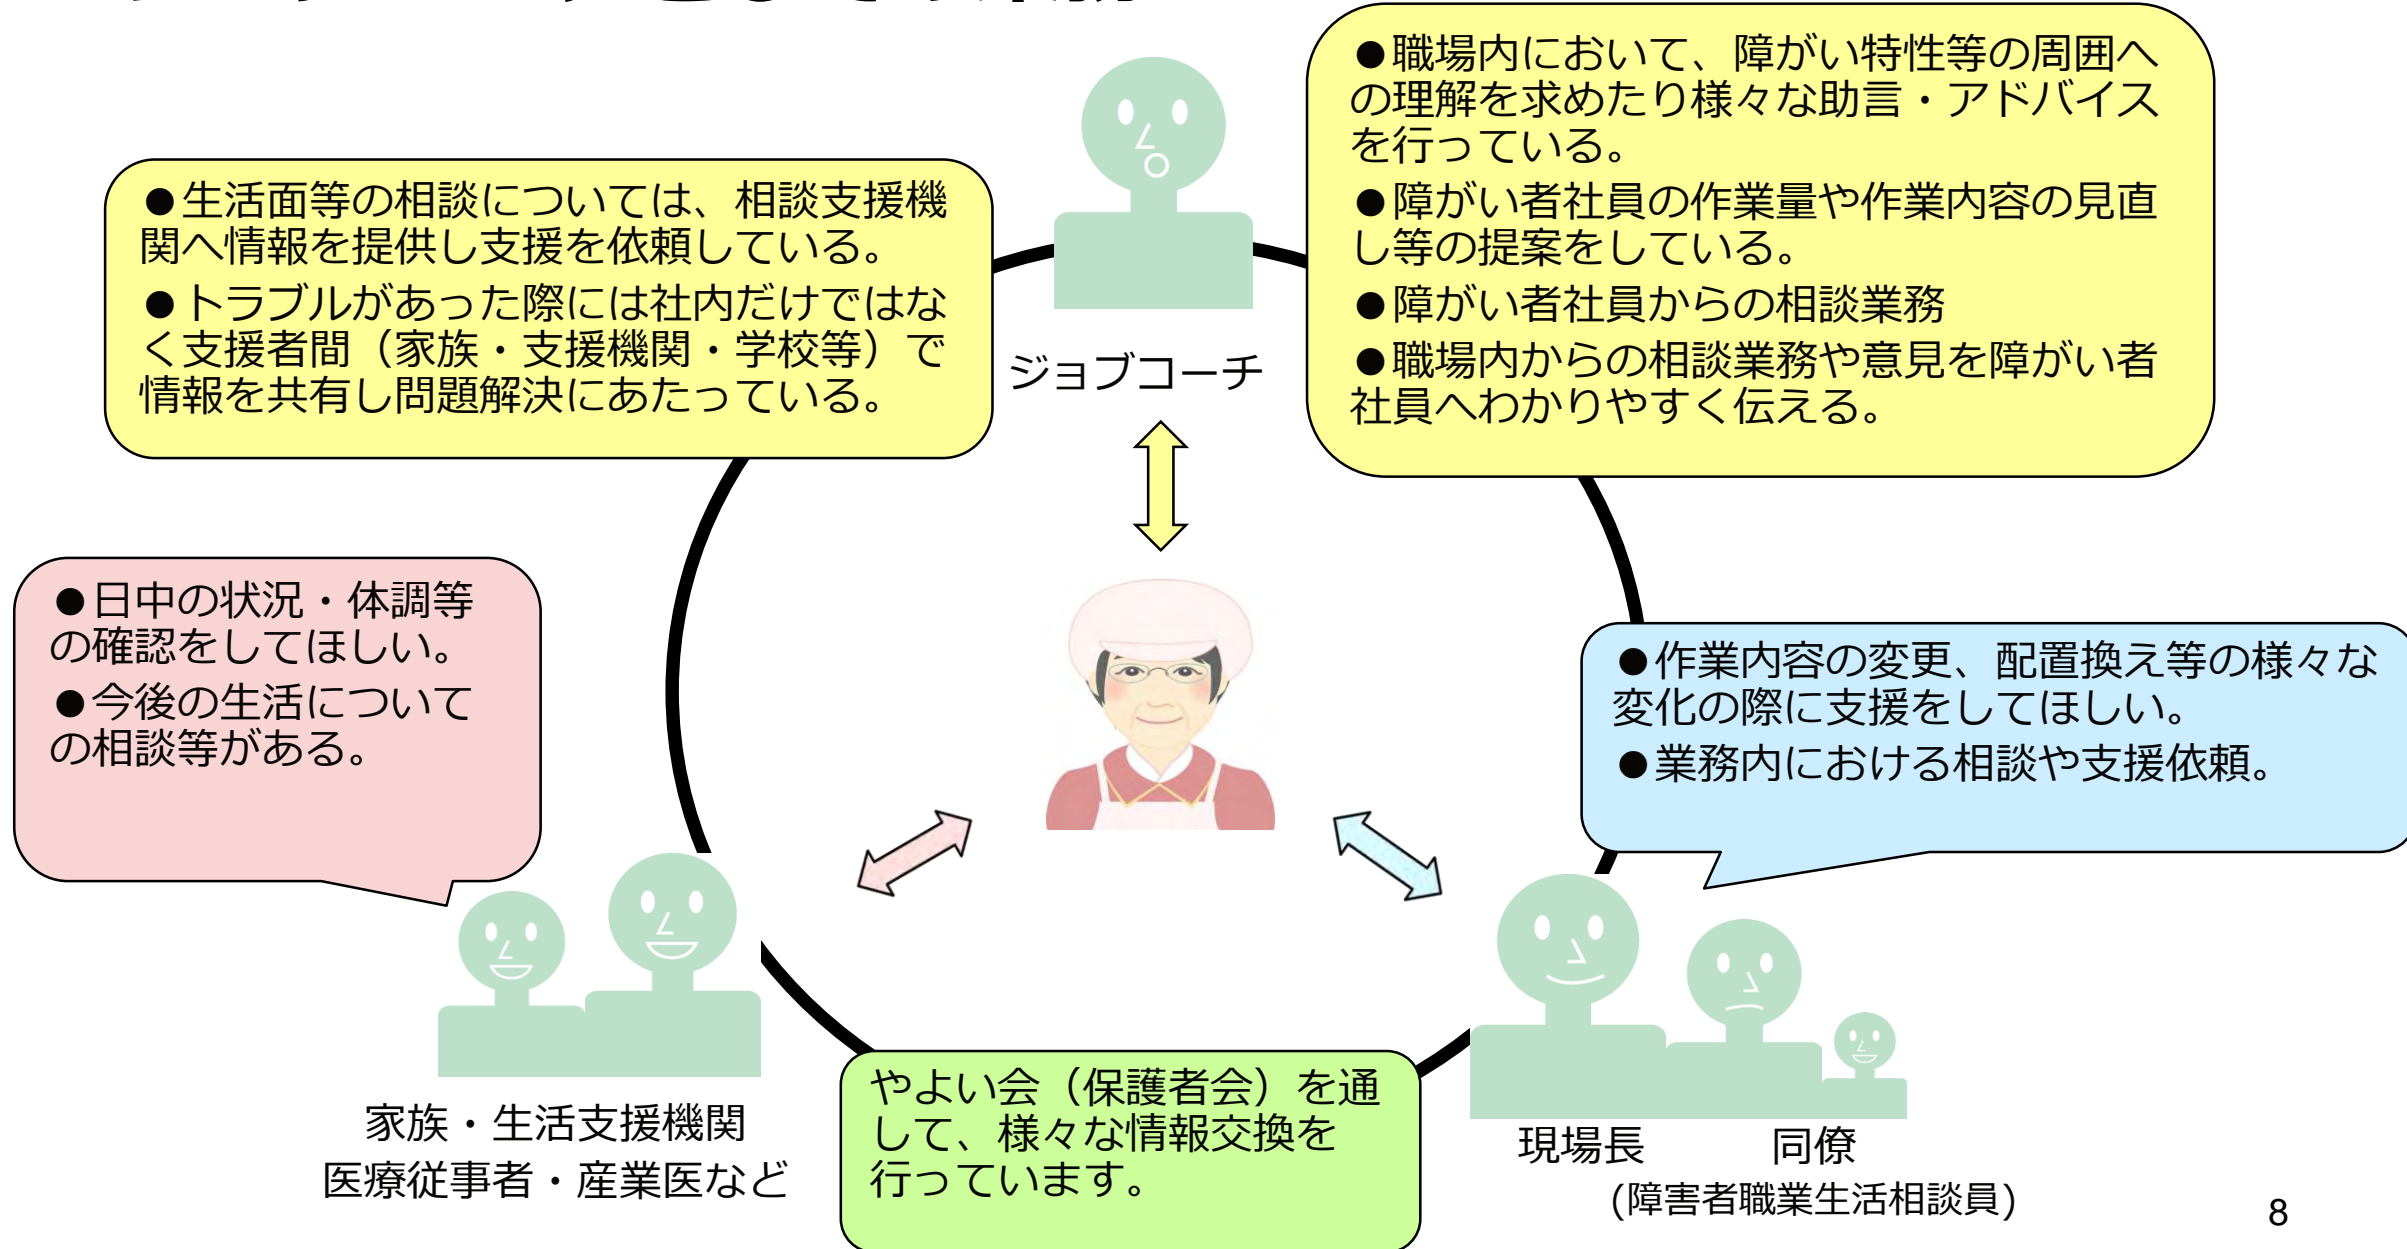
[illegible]

●生活面等の相談については、相談支援機関へ情報を提供し支援を依頼している。
●トラブルがあった際には社内だけではなく支援者間（家族・支援機関・学校等）で情報を共有し問題解決にあたっている。

ジョブコーチ

●職場内において、障がい特性等の周囲への理解を求めたり様々な助言・アドバイスを行っている。
●障がい者社員の作業量や作業内容の見直し等の提案をしている。
●障がい者社員からの相談業務
●職場内からの相談業務や意見を障がい者社員へわかりやすく伝える。

●日中の状況・体調等の確認をしてほしい。
●今後の生活についての相談等がある。

●作業内容の変更、配置換え等の様々な変化の際に支援をしてほしい。
●業務内における相談や支援依頼。

家族・生活支援機関
医療従事者・産業医など

やよい会（保護者会）を通して、様々な情報交換を行っています。

現場長　同僚
(障害者職業生活相談員)

8